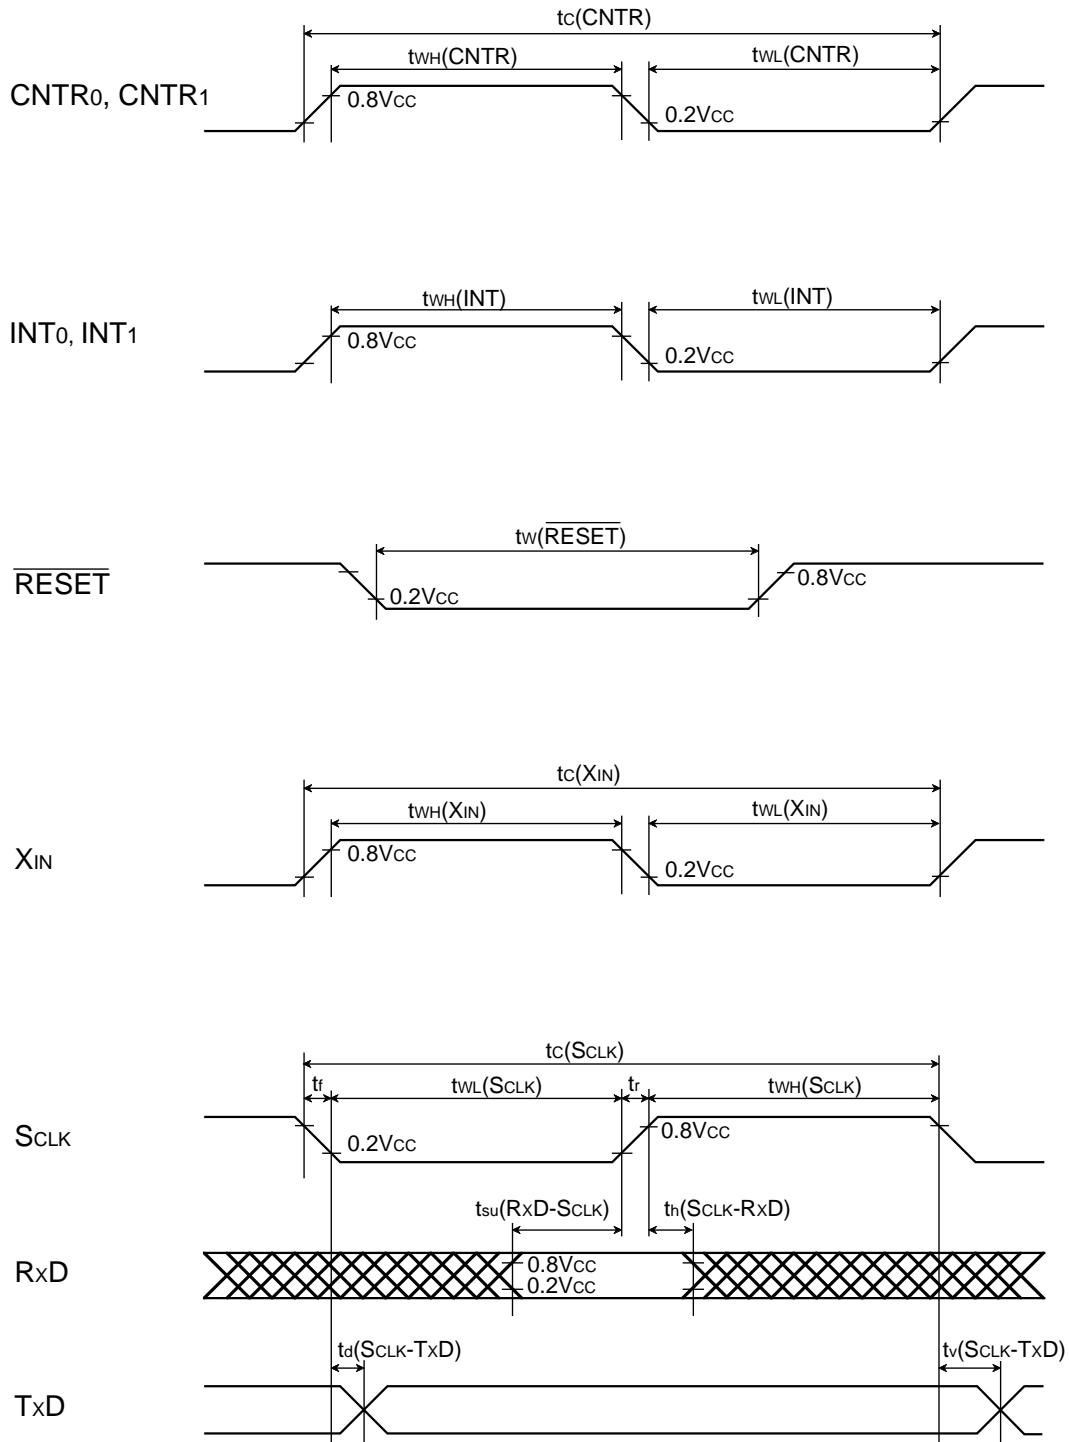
$t_C$(CNTR)
$t_{WH}$(CNTR)
$t_{WL}$(CNTR)
$CNTR_0$, $CNTR_1$
0.8$V_{CC}$
0.2$V_{CC}$

$t_{WH}$(INT)
$t_{WL}$(INT)
$INT_0$, $INT_1$
0.8$V_{CC}$
0.2$V_{CC}$

$t_W(\overline{RESET})$
$\overline{RESET}$
0.2$V_{CC}$
0.8$V_{CC}$

$t_C(X_{IN})$
$t_{WH}(X_{IN})$
$t_{WL}(X_{IN})$
$X_{IN}$
0.8$V_{CC}$
0.2$V_{CC}$

$t_C(S_{CLK})$
$t_f$
$t_{WL}(S_{CLK})$
$t_r$
$t_{WH}(S_{CLK})$
$S_{CLK}$
0.2$V_{CC}$
0.8$V_{CC}$
$t_{su}(R_XD-S_{CLK})$
$t_h(S_{CLK}-R_XD)$
$R_XD$
0.8$V_{CC}$
0.2$V_{CC}$
$t_d(S_{CLK}-T_XD)$
$t_v(S_{CLK}-T_XD)$
$T_XD$